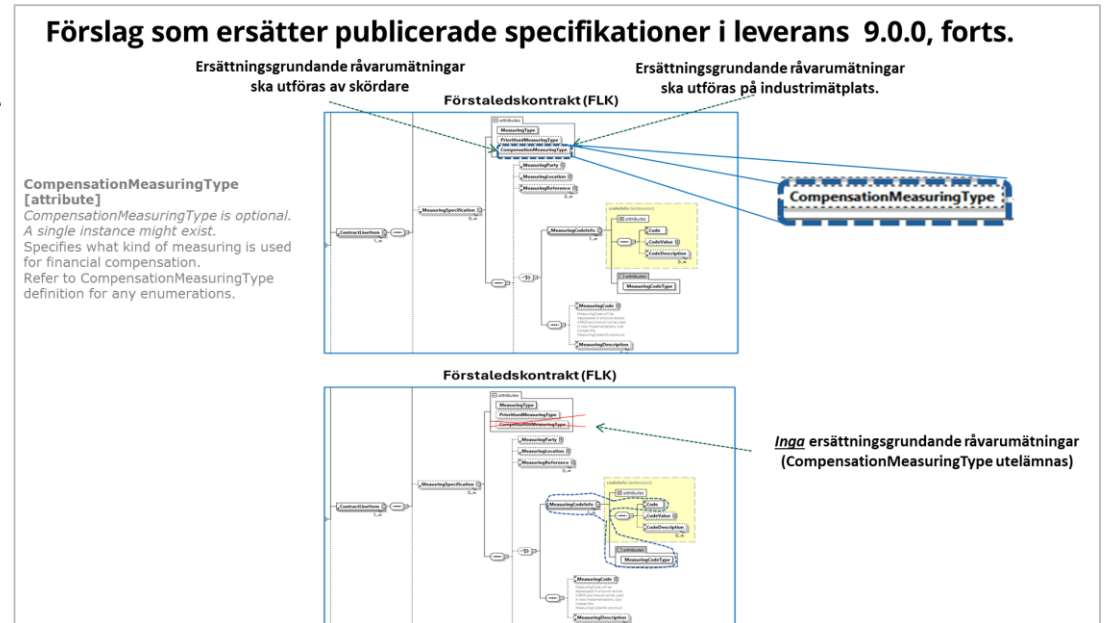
Förslag som ersätter publicerade specifikationer i leverans 9.0.0, forts.

Ersättningsgrundande råvarumätningar ska utföras av skördare

Ersättningsgrundande råvarumätningar ska utföras på industrimätplats.

Förstaledskontrakt (FLK)

CompensationMeasuringType [attribute]
CompensationMeasuringType is optional. A single instance might exist.
Specifies what kind of measuring is used for financial compensation.
Refer to CompensationMeasuringType definition for any enumerations.

attributes
MeasuringType
PrioritisedMeasuringType
CompensationMeasuringType
ContractLineItem
MeasuringSpecification
MeasuringParty
MeasuringLocation
MeasuringReference
MeasuringCodeInfo
codeInfo
attributes
Code
CodeValue
CodeDescription
attributes
MeasuringCodeType
MeasuringCode
MeasuringDescription

CompensationMeasuringType

Förstaledskontrakt (FLK)

attributes
MeasuringType
PrioritisedMeasuringType
CompensationMeasuringType
ContractLineItem
MeasuringSpecification
MeasuringParty
MeasuringLocation
MeasuringReference
MeasuringCodeInfo
codeInfo
attributes
Code
CodeValue
CodeDescription
attributes
MeasuringCodeType
MeasuringCode
MeasuringDescription

Inga ersättningsgrundande råvarumätningar (CompensationMeasuringType utelämnas)